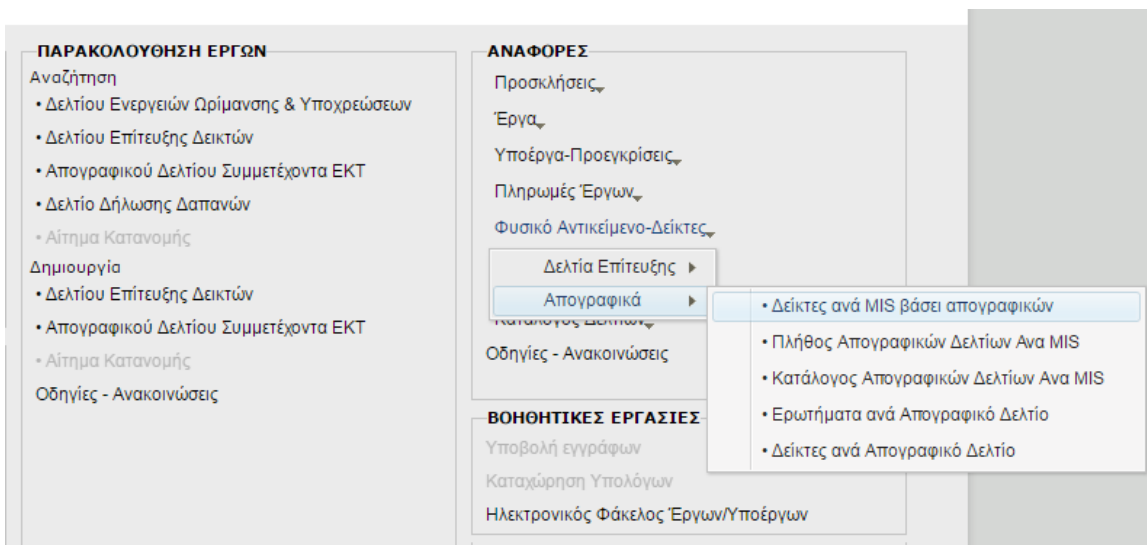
ΠΑΡΑΚΟΛΟΥΘΗΣΗ ΕΡΓΩΝ
Αναζήτηση
• Δελτίου Ενεργειών Ωρίμανσης & Υποχρεώσεων
• Δελτίου Επίτευξης Δεικτών
• Απογραφικού Δελτίου Συμμετέχοντα ΕΚΤ
• Δελτίο Δήλωσης Δαπανών
• Αίτημα Κατανομής
Δημιουργία
• Δελτίου Επίτευξης Δεικτών
• Απογραφικού Δελτίου Συμμετέχοντα ΕΚΤ
• Αίτημα Κατανομής
Οδηγίες - Ανακοινώσεις

ΑΝΑΦΟΡΕΣ
Προσκλήσεις
Έργα
Υποέργα-Προεγκρίσεις
Πληρωμές Έργων
Φυσικό Αντικείμενο-Δείκτες
Δελτία Επίτευξης
Απογραφικά
Κατάλογος Δελτίων
Οδηγίες - Ανακοινώσεις

• Δείκτες ανά MIS βάσει απογραφικών
• Πλήθος Απογραφικών Δελτίων Ανα MIS
• Κατάλογος Απογραφικών Δελτίων Ανα MIS
• Ερωτήματα ανά Απογραφικό Δελτίο
• Δείκτες ανά Απογραφικό Δελτίο

ΒΟΗΘΗΤΙΚΕΣ ΕΡΓΑΣΙΕΣ
Υποβολή εγγράφων
Καταχώρηση Υπολόγων
Ηλεκτρονικός Φάκελος Έργων/Υποέργων